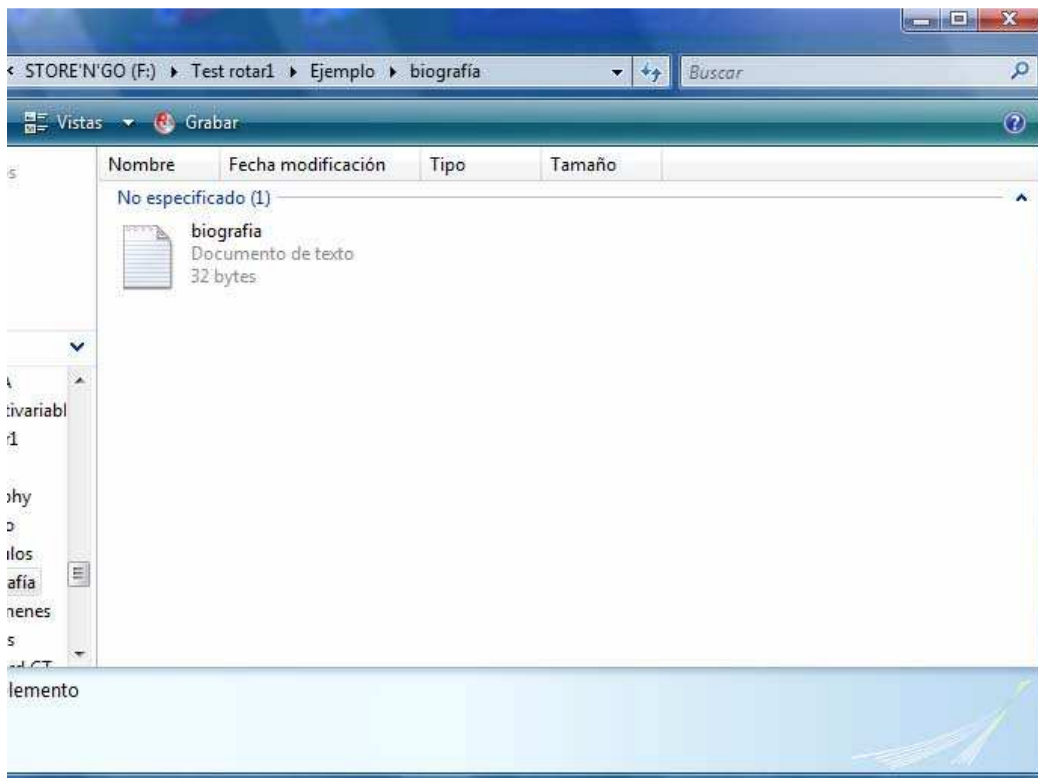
« STORE'N'GO (F:) ▸ Test rotar1 ▸ Ejemplo ▸ biografía

Buscar

Vistas ▾ Grabar

s

| Nombre | Fecha modificación | Tipo | Tamaño |
|---|---|---|---|

No especificado (1)

biografia
Documento de texto
32 bytes

\
:ivariabl
·1

›hy
›
ılos
afía
ıenes
s
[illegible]

lemento